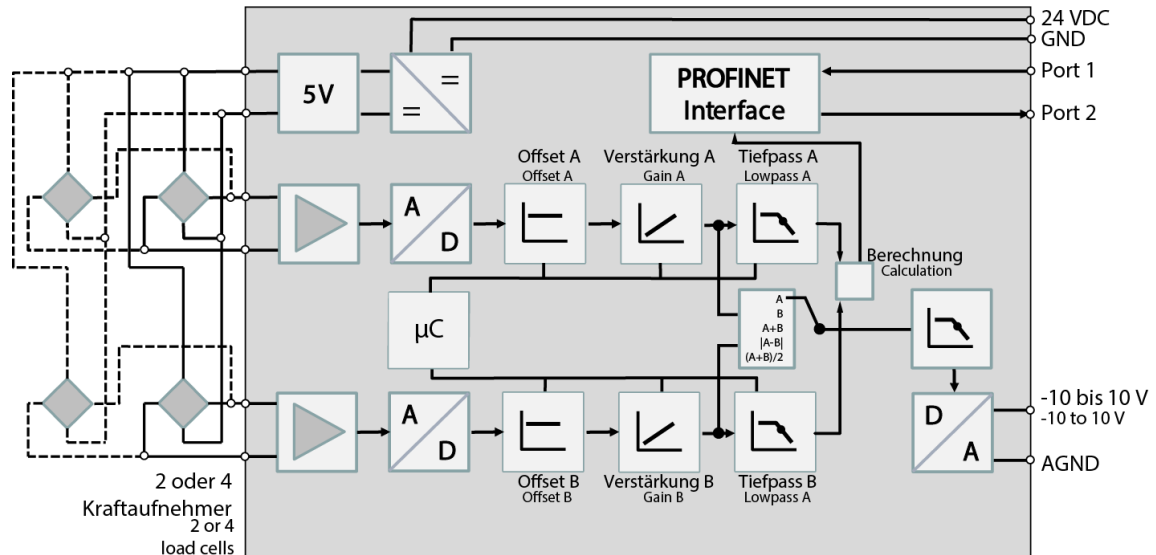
24 VDC
GND
Port 1
Port 2
5V
=
=
PROFINET Interface
Offset A
Offset A
Verstärkung A
Gain A
Tiefpass A
Lowpass A
A
D
Berechnung
Calculation
μC
A
B
A+B
|A-B|
(A+B)/2
A
D
Offset B
Offset B
Verstärkung B
Gain B
Tiefpass B
Lowpass A
D
A
-10 bis 10 V
-10 to 10 V
AGND
2 oder 4
Kraftaufnehmer
2 or 4
load cells